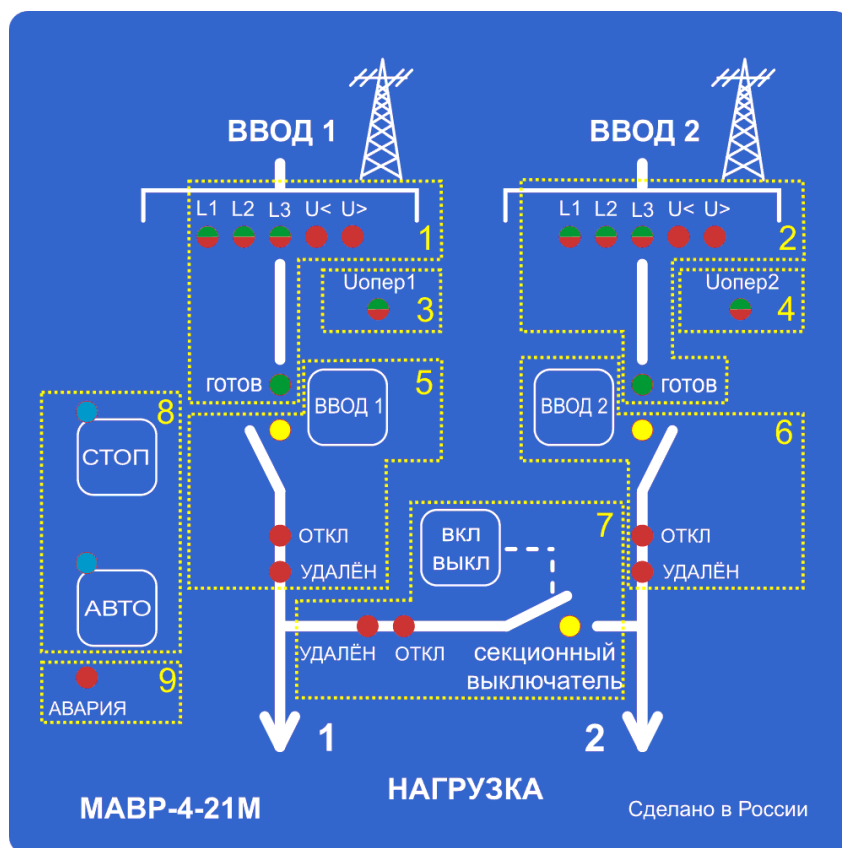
ВВОД 1

ВВОД 2

L1 L2 L3 U< U>

1

L1 L2 L3 U< U>

2

Uопер1

3

Uопер2

4

готов

ВВОД 1

5

ВВОД 2

готов

6

8

СТОП

АВТО

ОТКЛ

УДАЛЁН

вкл выкл

7

ОТКЛ

УДАЛЁН

УДАЛЁН

ОТКЛ

секционный выключатель

9

АВАРИЯ

1

2

НАГРУЗКА

МАВР-4-21М

Сделано в России